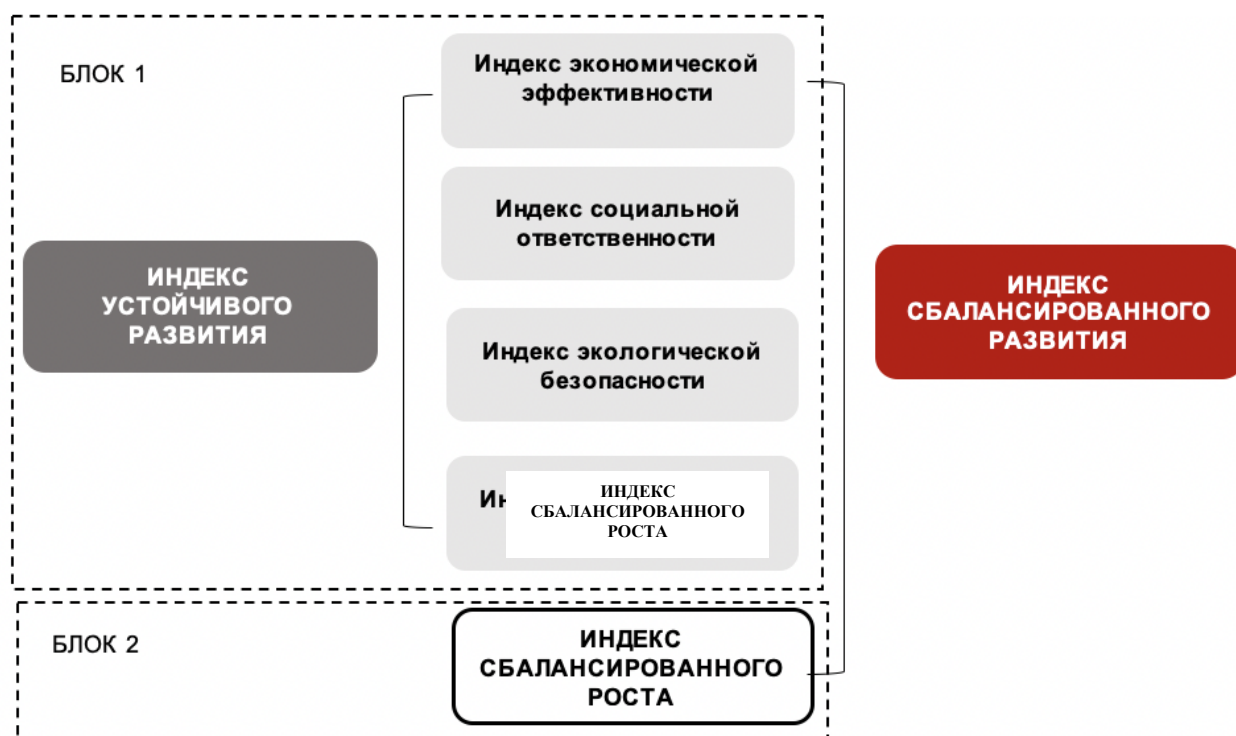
БЛОК 1

Индекс экономической эффективности

Индекс социальной ответственности

ИНДЕКС УСТОЙЧИВОГО РАЗВИТИЯ

ИНДЕКС СБАЛАНСИРОВАННОГО РАЗВИТИЯ

Индекс экологической безопасности

Ин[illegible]

ИНДЕКС СБАЛАНСИРОВАННОГО РОСТА

БЛОК 2

ИНДЕКС СБАЛАНСИРОВАННОГО РОСТА